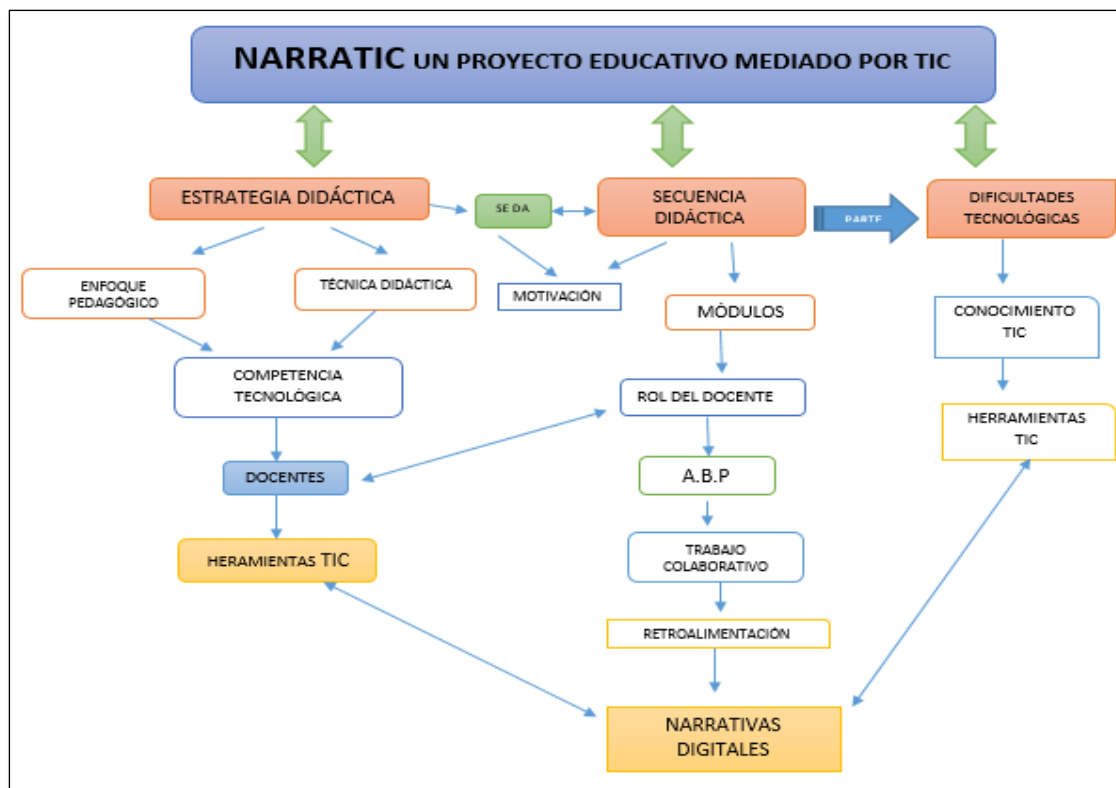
NARRATIC UN PROYECTO EDUCATIVO MEDIADO POR TIC

ESTRATEGIA DIDÁCTICA

SE DA

SECUENCIA DIDÁCTICA

PARTE

DIFICULTADES TECNOLÓGICAS

ENFOQUE PEDAGÓGICO

TÉCNICA DIDÁCTICA

MOTIVACIÓN

MÓDULOS

CONOCIMIENTO TIC

COMPETENCIA TECNOLÓGICA

ROL DEL DOCENTE

HERRAMIENTAS TIC

DOCENTES

A.B.P

HERAMIENTAS TIC

TRABAJO COLABORATIVO

RETROALIMENTACIÓN

NARRATIVAS DIGITALES